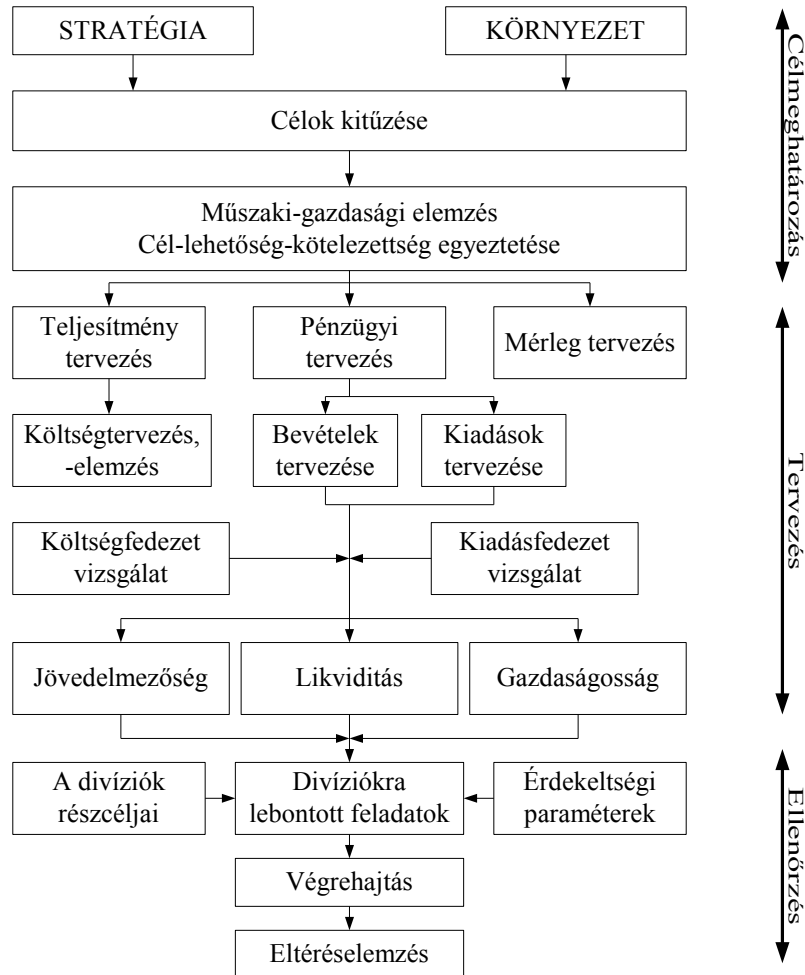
STRATÉGIA

KÖRNYEZET

Célok kitűzése

Műszaki-gazdasági elemzés
Cél-lehetőség-kötelezettség egyeztetése

Teljesítmény tervezés

Pénzügyi tervezés

Mérleg tervezés

Költségtervezés, -elemzés

Bevételek tervezése

Kiadások tervezése

Költségfedezet vizsgálat

Kiadásfedezet vizsgálat

Jövedelmezőség

Likviditás

Gazdaságosság

A divíziók részcéljai

Divíziókra lebontott feladatok

Érdekeltségi paraméterek

Végrehajtás

Eltéréselemzés

Célmeghatározás

Tervezés

Ellenőrzés